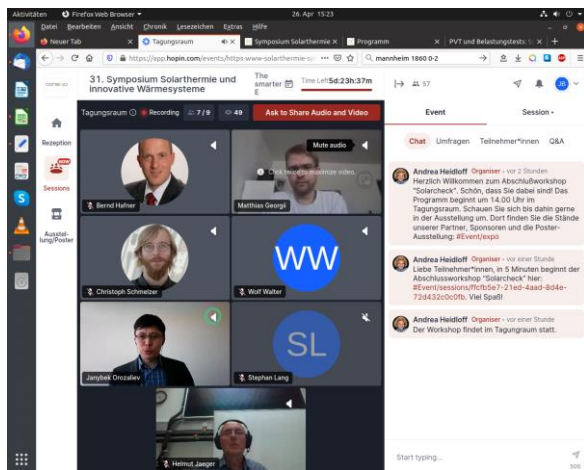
Aktivitäten Firefox Web Browser 26. Apr 15:23

Datei Bearbeiten Ansicht Chronik Lesezeichen Extras Hilfe

Neuer Tab | Tagungsraum | Symposium Solarthermie | Programm | PVT und Belastungstests

https://app.hopin.com/events/https-www-solarthermie-s... mannheim 1860 0-2

31. Symposium Solarthermie und innovative Wärmesysteme

The smarter E

Time Left 5d:23h:37m

57

Rezeption

NEW

Sessions

Aussteller/Poster

Tagungsraum Recording 7/9 49

Ask to Share Audio and Video

Bernd Hafner

Mute audio

Click twice to maximize video

Matthias Georgii

Christoph Schmelzer

WW

Wolf Walter

Janybek Orozaliev

SL

Stephan Lang

Helmut Jaeger

Event

Session

Chat Umfragen Teilnehmer*innen Q&A

Andrea Heidloff Organiser · vor 2 Stunden
Herzlich Willkommen zum Abschlußworkshop "Solarcheck". Schön, dass Sie dabei sind! Das Programm beginnt um 14.00 Uhr im Tagungsraum. Schauen Sie sich bis dahin gerne in der Ausstellung um. Dort finden Sie die Stände unserer Partner, Sponsoren und die Poster-Ausstellung: #Event/expo

Andrea Heidloff Organiser · vor einer Stunde
Liebe Teilnehmer*innen, in 5 Minuten beginnt der Abschlussworkshop "Solarcheck" hier: #Event/sessions/ffcfb5e7-21ed-4aad-8d4e-72d432c0c0fb. Viel Spaß!

Andrea Heidloff Organiser · vor einer Stunde
Der Workshop findet im Tagungsraum statt.

Start typing...

500